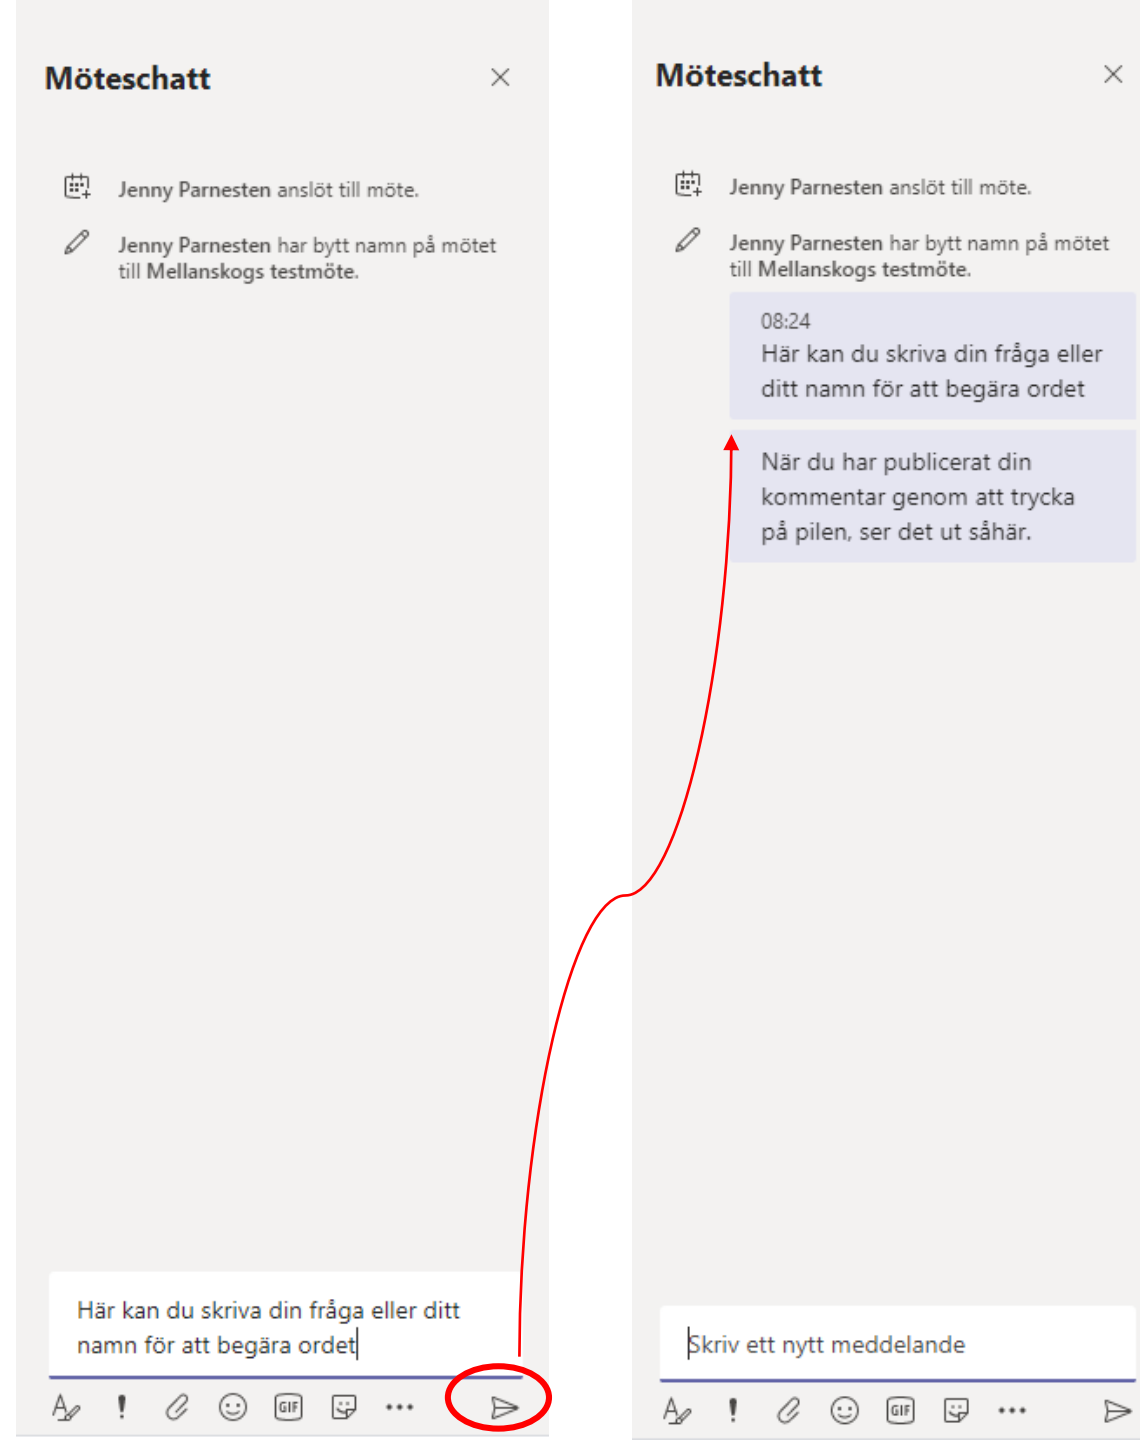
Möteschatt

Jenny Parnesten anslöt till möte.

Jenny Parnesten har bytt namn på mötet till Mellanskogs testmöte.

Här kan du skriva din fråga eller ditt namn för att begära ordet

GIF

Möteschatt

Jenny Parnesten anslöt till möte.

Jenny Parnesten har bytt namn på mötet till Mellanskogs testmöte.

08:24
Här kan du skriva din fråga eller ditt namn för att begära ordet

När du har publicerat din kommentar genom att trycka på pilen, ser det ut såhär.

Skriv ett nytt meddelande

GIF